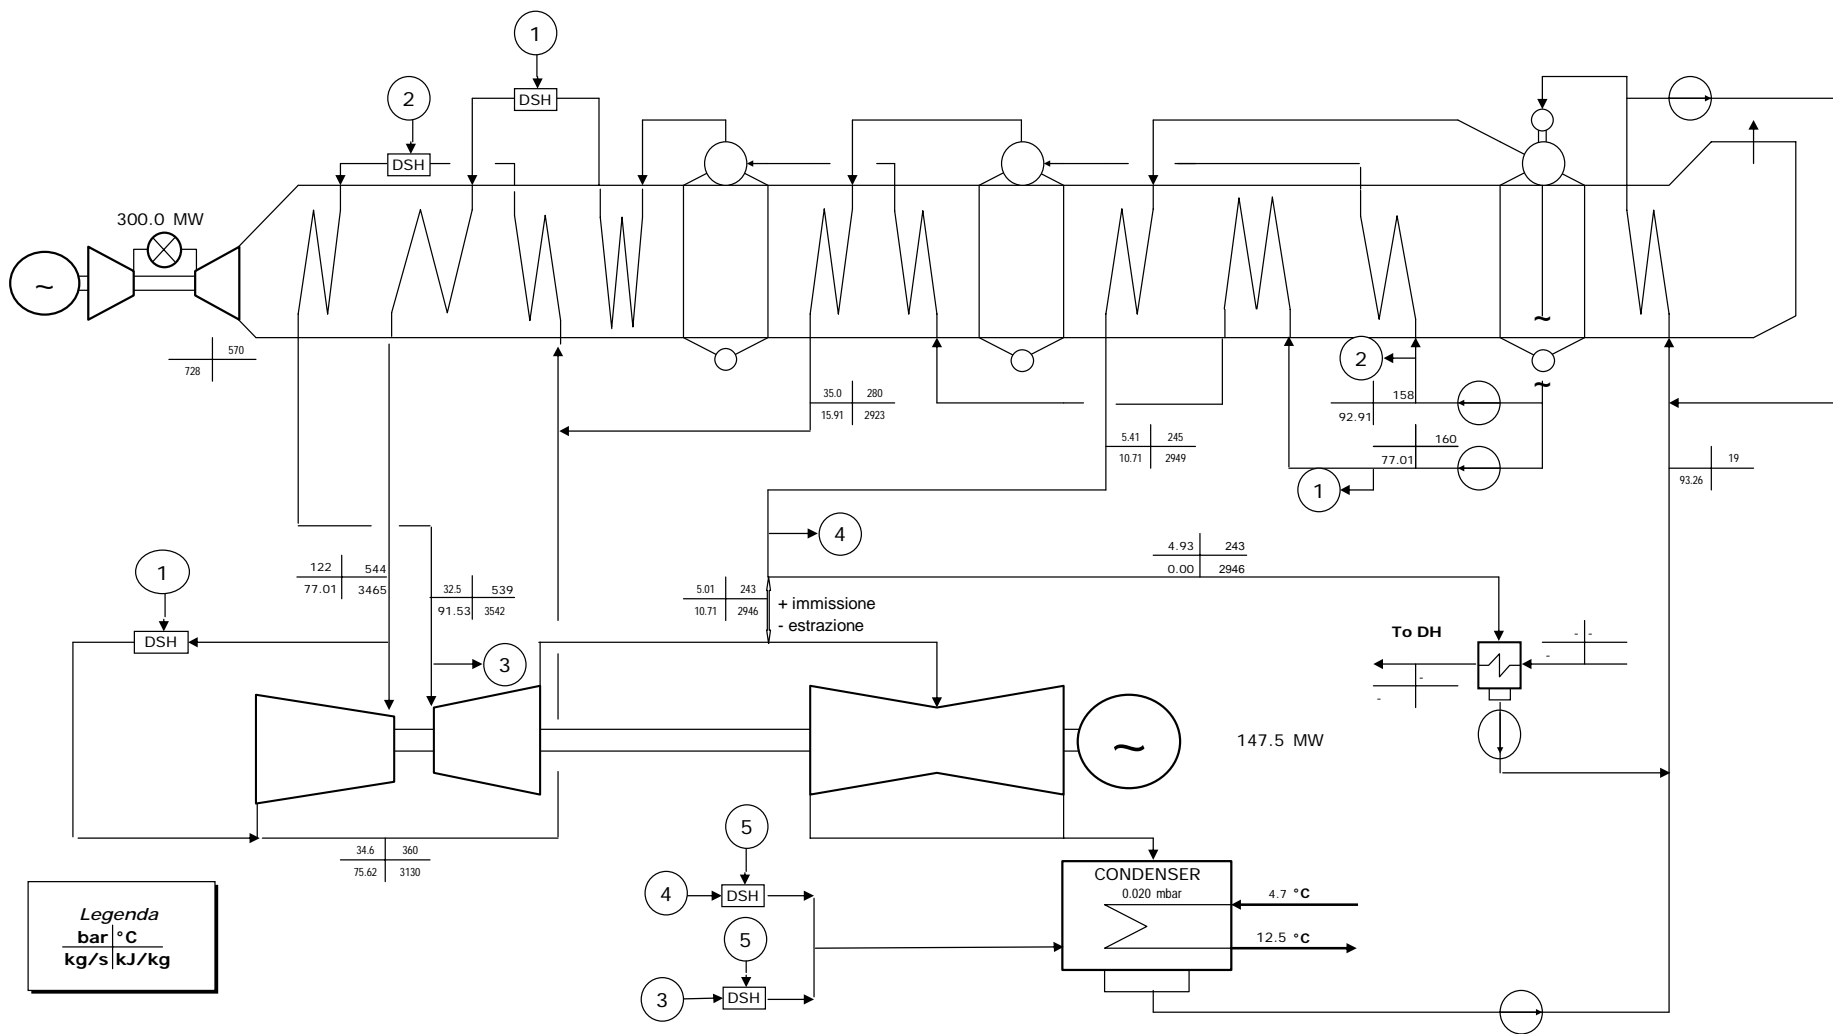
1
DSH
2
DSH
300.0 MW
~
570
728
35.0 280
15.91 2923
5.41 245
10.71 2949
2
158
92.91
160
77.01
1
19
93.26
4
4.93 243
0.00 2946
1
DSH
122 544
77.01 3465
32.5 539
91.53 3542
5.01 243
10.71 2946
+ immissione
- estrazione
3
To DH
- -
-
-
-
~
147.5 MW
34.6 360
75.62 3130
5
4
DSH
5
3
DSH
CONDENSER
0.020 mbar
4.7 °C
12.5 °C
Legenda
bar | °C
kg/s | kJ/kg
~
~